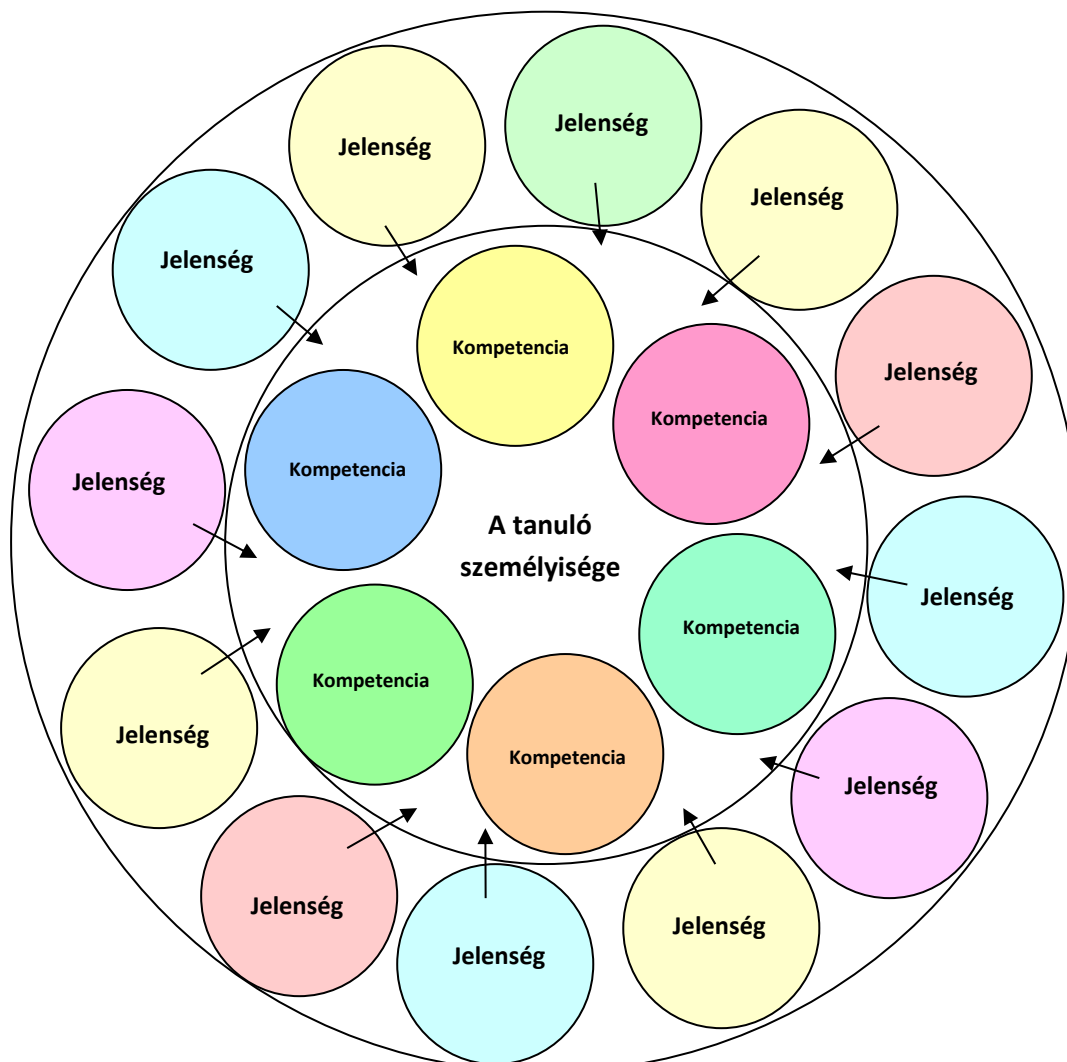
Jelenség

Jelenség

Jelenség

Jelenség

Jelenség

Jelenség

Jelenség

Jelenség

Jelenség

Jelenség

Jelenség

Jelenség

Jelenség

Kompetencia

Kompetencia

Kompetencia

A tanuló személyisége

Kompetencia

Kompetencia

Kompetencia